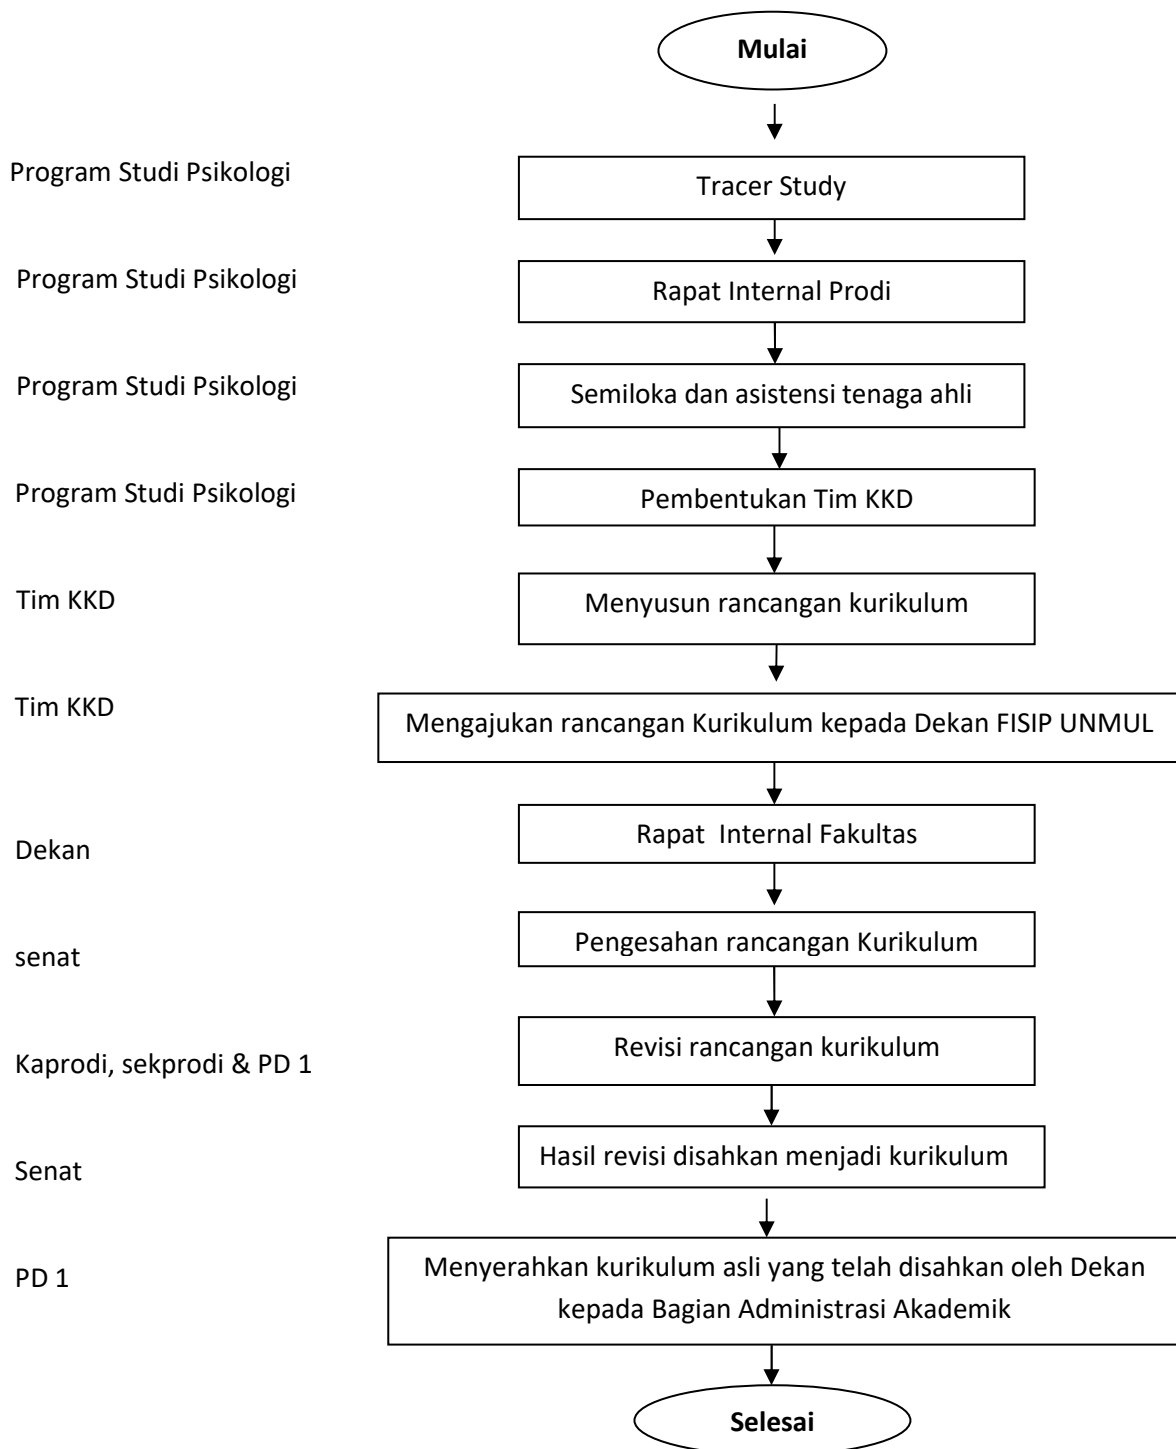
Mulai

Program Studi Psikologi
Tracer Study

Program Studi Psikologi
Rapat Internal Prodi

Program Studi Psikologi
Semiloka dan asistensi tenaga ahli

Program Studi Psikologi
Pembentukan Tim KKD

Tim KKD
Menyusun rancangan kurikulum

Tim KKD
Mengajukan rancangan Kurikulum kepada Dekan FISIP UNMUL

Dekan
Rapat Internal Fakultas

senat
Pengesahan rancangan Kurikulum

Kaprodi, sekprodi & PD 1
Revisi rancangan kurikulum

Senat
Hasil revisi disahkan menjadi kurikulum

PD 1
Menyerahkan kurikulum asli yang telah disahkan oleh Dekan kepada Bagian Administrasi Akademik

Selesai